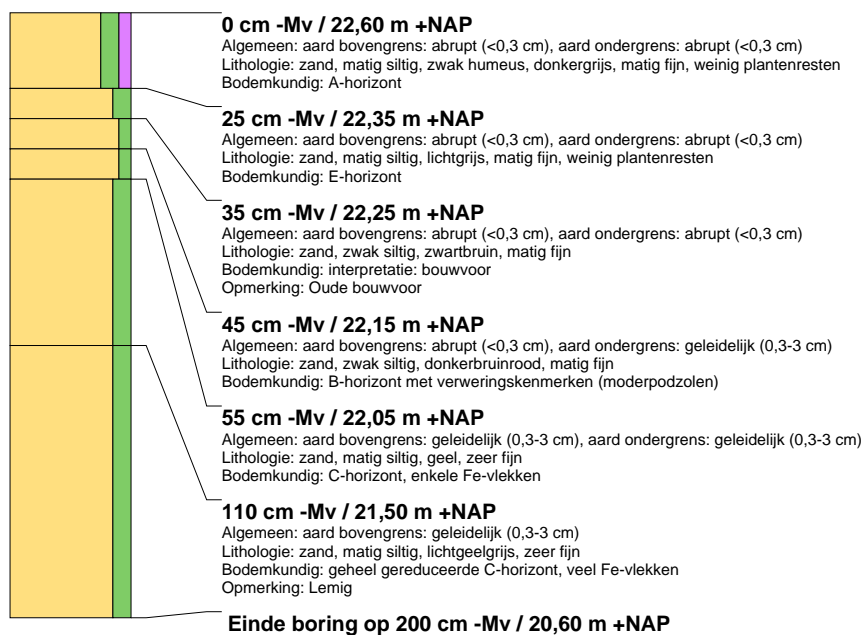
0 cm -Mv / 22,60 m +NAP
Algemeen: aard bovengrens: abrupt (<0,3 cm), aard ondergrens: abrupt (<0,3 cm)
Lithologie: zand, matig siltig, zwak humeus, donkergrijs, matig fijn, weinig plantenresten
Bodemkundig: A-horizont

25 cm -Mv / 22,35 m +NAP
Algemeen: aard bovengrens: abrupt (<0,3 cm), aard ondergrens: abrupt (<0,3 cm)
Lithologie: zand, matig siltig, lichtgrijs, matig fijn, weinig plantenresten
Bodemkundig: E-horizont

35 cm -Mv / 22,25 m +NAP
Algemeen: aard bovengrens: abrupt (<0,3 cm), aard ondergrens: abrupt (<0,3 cm)
Lithologie: zand, zwak siltig, zwartbruin, matig fijn
Bodemkundig: interpretatie: bouwvoor
Opmerking: Oude bouwvoor

45 cm -Mv / 22,15 m +NAP
Algemeen: aard bovengrens: abrupt (<0,3 cm), aard ondergrens: geleidelijk (0,3-3 cm)
Lithologie: zand, zwak siltig, donkerbruinrood, matig fijn
Bodemkundig: B-horizont met verweringskenmerken (moderpodzolen)

55 cm -Mv / 22,05 m +NAP
Algemeen: aard bovengrens: geleidelijk (0,3-3 cm), aard ondergrens: geleidelijk (0,3-3 cm)
Lithologie: zand, matig siltig, geel, zeer fijn
Bodemkundig: C-horizont, enkele Fe-vlekken

110 cm -Mv / 21,50 m +NAP
Algemeen: aard bovengrens: geleidelijk (0,3-3 cm)
Lithologie: zand, matig siltig, lichtgeelgrijs, zeer fijn
Bodemkundig: geheel gereduceerde C-horizont, veel Fe-vlekken
Opmerking: Lemig

Einde boring op 200 cm -Mv / 20,60 m +NAP